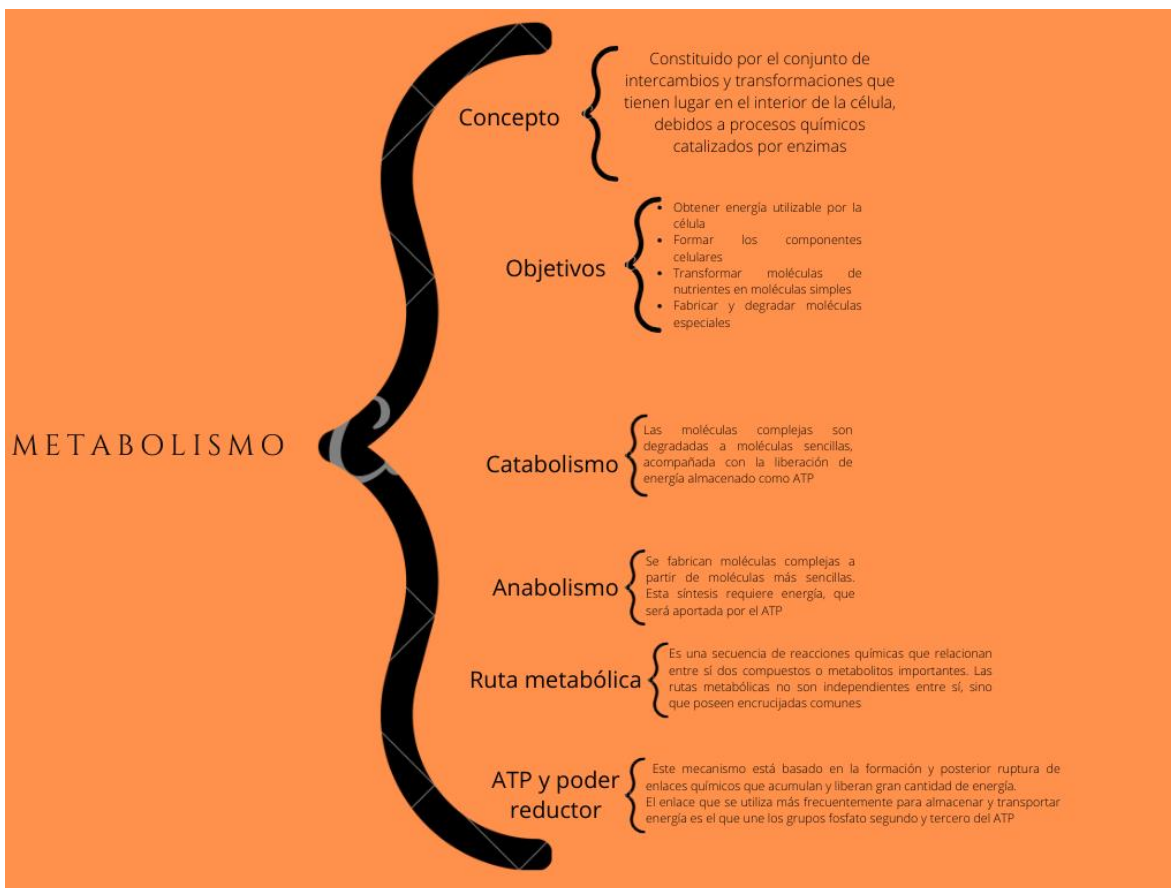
METABOLISMO

Concepto

Constituido por el conjunto de intercambios y transformaciones que tienen lugar en el interior de la célula, debidos a procesos químicos catalizados por enzimas

Objetivos

- Obtener energía utilizable por la célula
- Formar los componentes celulares
- Transformar moléculas de nutrientes en moléculas simples
- Fabricar y degradar moléculas especiales

Catabolismo

Las moléculas complejas son degradadas a moléculas sencillas, acompañada con la liberación de energía almacenado como ATP

Anabolismo

Se fabrican moléculas complejas a partir de moléculas más sencillas. Esta síntesis requiere energía, que será aportada por el ATP

Ruta metabólica

Es una secuencia de reacciones químicas que relacionan entre sí dos compuestos o metabolitos importantes. Las rutas metabólicas no son independientes entre sí, sino que poseen encrucijadas comunes

ATP y poder reductor

Este mecanismo está basado en la formación y posterior ruptura de enlaces químicos que acumulan y liberan gran cantidad de energía.
El enlace que se utiliza más frecuentemente para almacenar y transportar energía es el que une los grupos fosfato segundo y tercero del ATP